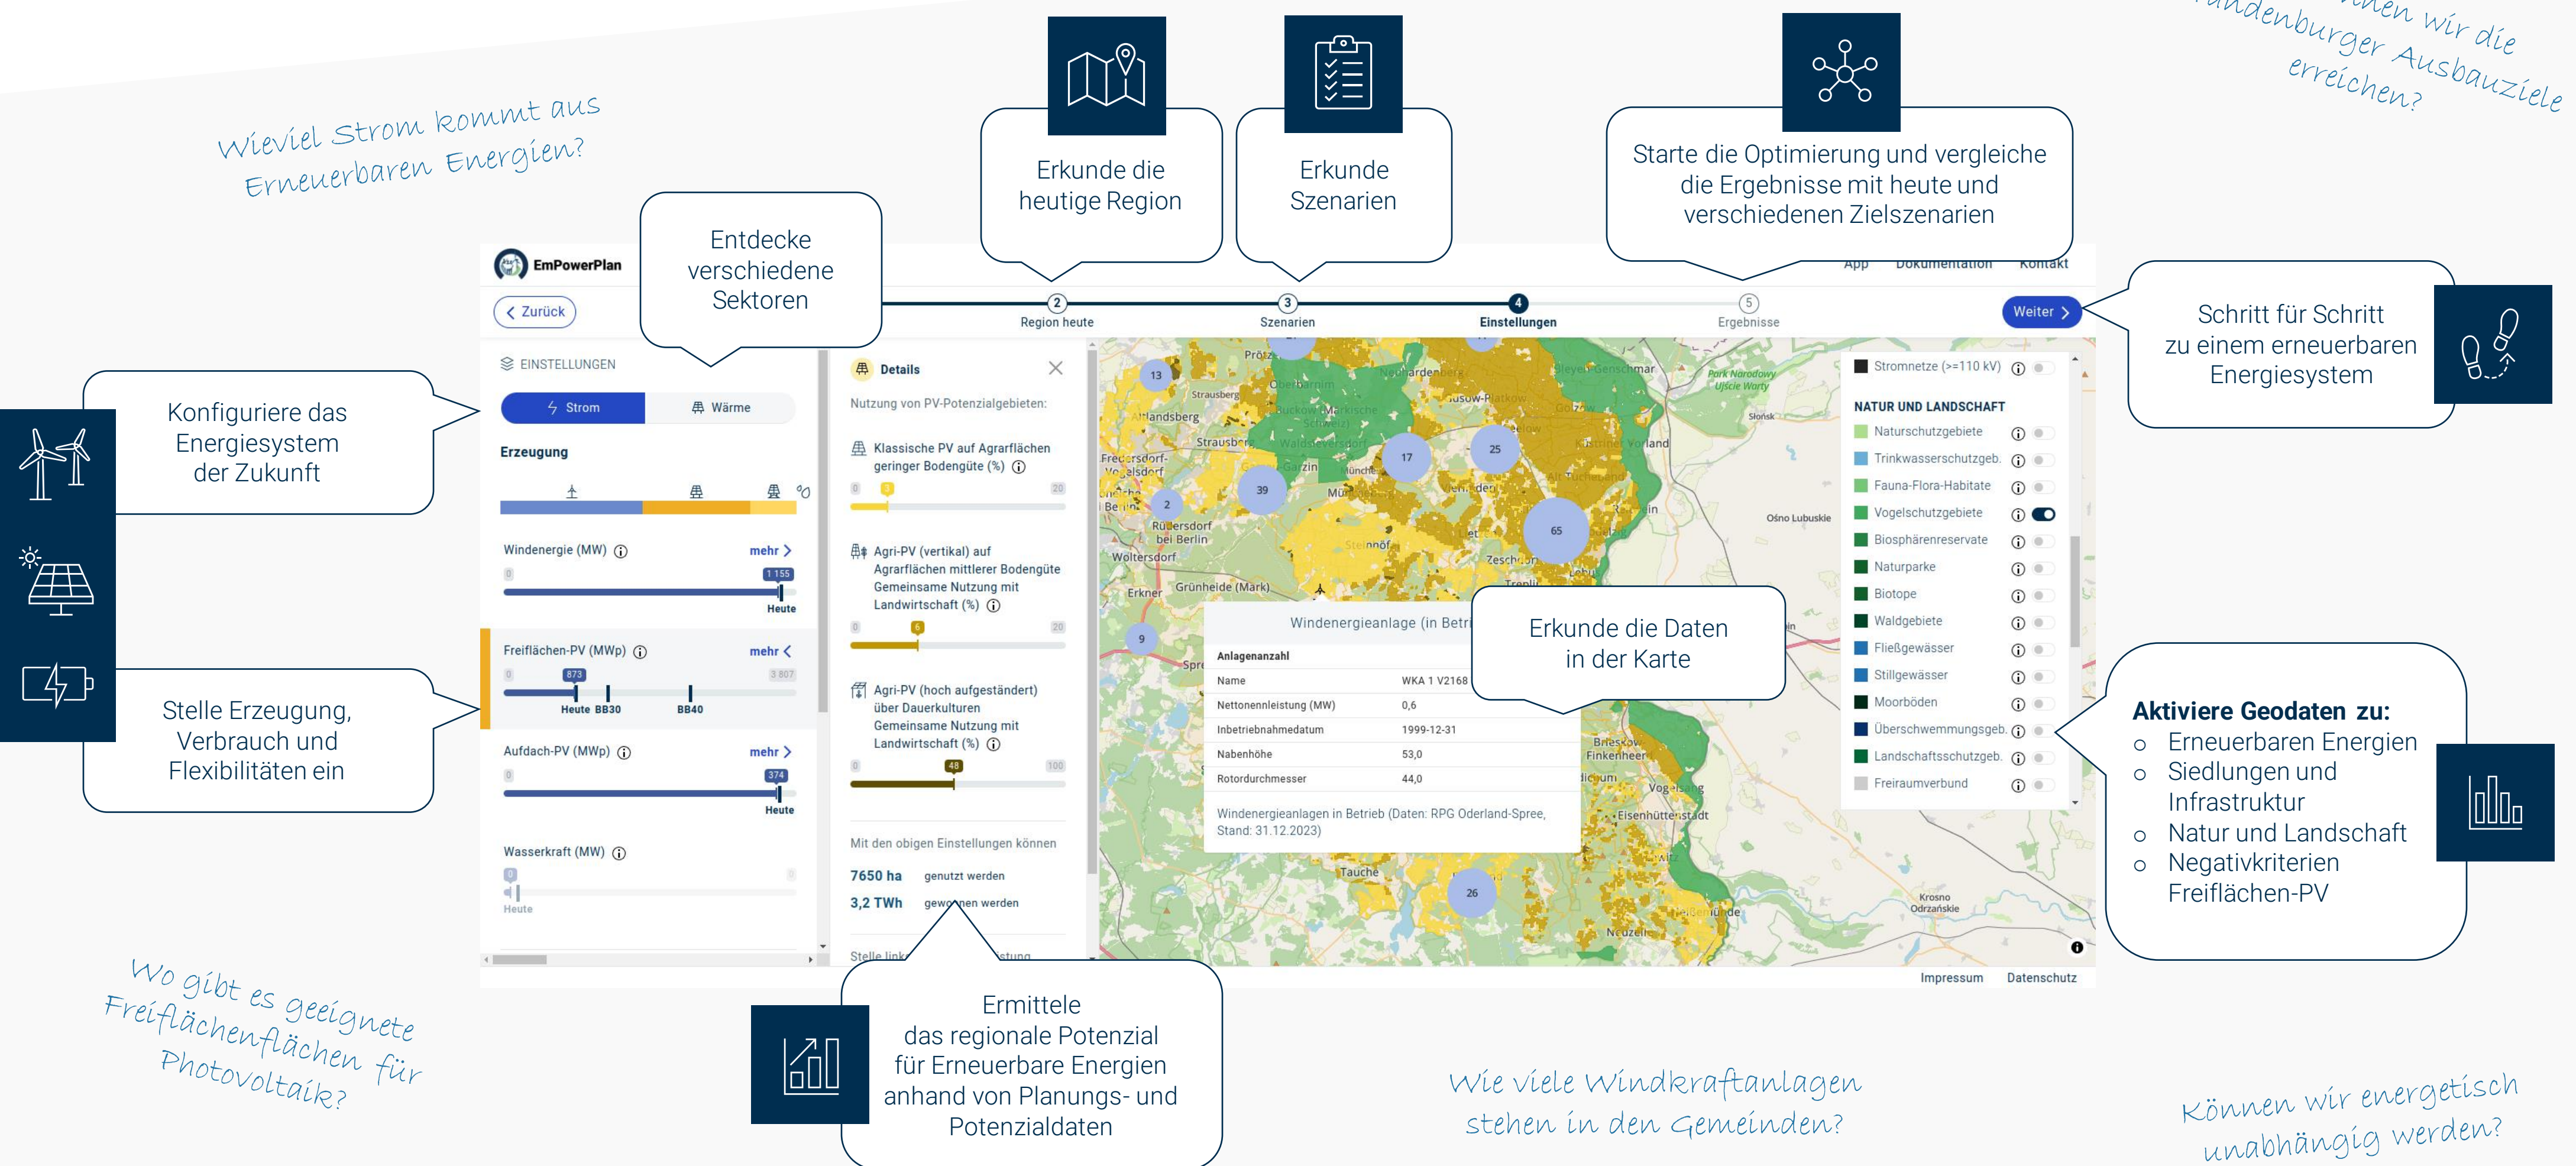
Wieviel Strom kommt aus Erneuerbaren Energien?

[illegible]nen wir die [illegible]andenburger Ausbauziele erreichen?

Erkunde die heutige Region

Erkunde Szenarien

Starte die Optimierung und vergleiche die Ergebnisse mit heute und verschiedenen Zielszenarien

Entdecke verschiedene Sektoren

EmPowerPlan

App Dokumentation Kontakt

Zurück

2 Region heute

3 Szenarien

4 Einstellungen

5 Ergebnisse

Weiter

Schritt für Schritt zu einem erneuerbaren Energiesystem

Konfiguriere das Energiesystem der Zukunft

EINSTELLUNGEN

Strom

Wärme

Erzeugung

Windenergie (MW) mehr

0 1 155 Heute

Freiflächen-PV (MWp) mehr

0 873 3 807 Heute BB30 BB40

Aufdach-PV (MWp) mehr

0 374 Heute

Wasserkraft (MW)

0 Heute

Stelle Erzeugung, Verbrauch und Flexibilitäten ein

Details

Nutzung von PV-Potenzialgebieten:

Klassische PV auf Agrarflächen geringer Bodengüte (%)

0 3 20

Agri-PV (vertikal) auf Agrarflächen mittlerer Bodengüte Gemeinsame Nutzung mit Landwirtschaft (%)

0 6 20

Agri-PV (hoch aufgeständert) über Dauerkulturen Gemeinsame Nutzung mit Landwirtschaft (%)

0 48 100

Mit den obigen Einstellungen können

7650 ha genutzt werden

3,2 TWh gewo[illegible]nen werden

Stelle link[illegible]stung

Windenergieanlage (in Betri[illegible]

Anlagenanzahl

| Name | WKA 1 V2168 |
|---|---|
| Nettonennleistung (MW) | 0,6 |
| Inbetriebnahmedatum | 1999-12-31 |
| Nabenhöhe | 53,0 |
| Rotordurchmesser | 44,0 |

Windenergieanlagen in Betrieb (Daten: RPG Oderland-Spree, Stand: 31.12.2023)

Erkunde die Daten in der Karte

Stromnetze (>=110 kV)

NATUR UND LANDSCHAFT

Naturschutzgebiete
Trinkwasserschutzgeb.
Fauna-Flora-Habitate
Vogelschutzgebiete
Biosphärenreservate
Naturparke
Biotope
Waldgebiete
Fließgewässer
Stillgewässer
Moorböden
Überschwemmungsgeb.
Landschaftsschutzgeb.
Freiraumverbund

Aktiviere Geodaten zu:
o Erneuerbaren Energien
o Siedlungen und Infrastruktur
o Natur und Landschaft
o Negativkriterien Freiflächen-PV

Impressum Datenschutz

Ermittele das regionale Potenzial für Erneuerbare Energien anhand von Planungs- und Potenzialdaten

Wo gibt es geeignete Freiflächenflächen für Photovoltaik?

Wie viele Windkraftanlagen stehen in den Gemeinden?

Können wir energetisch unabhängig werden?